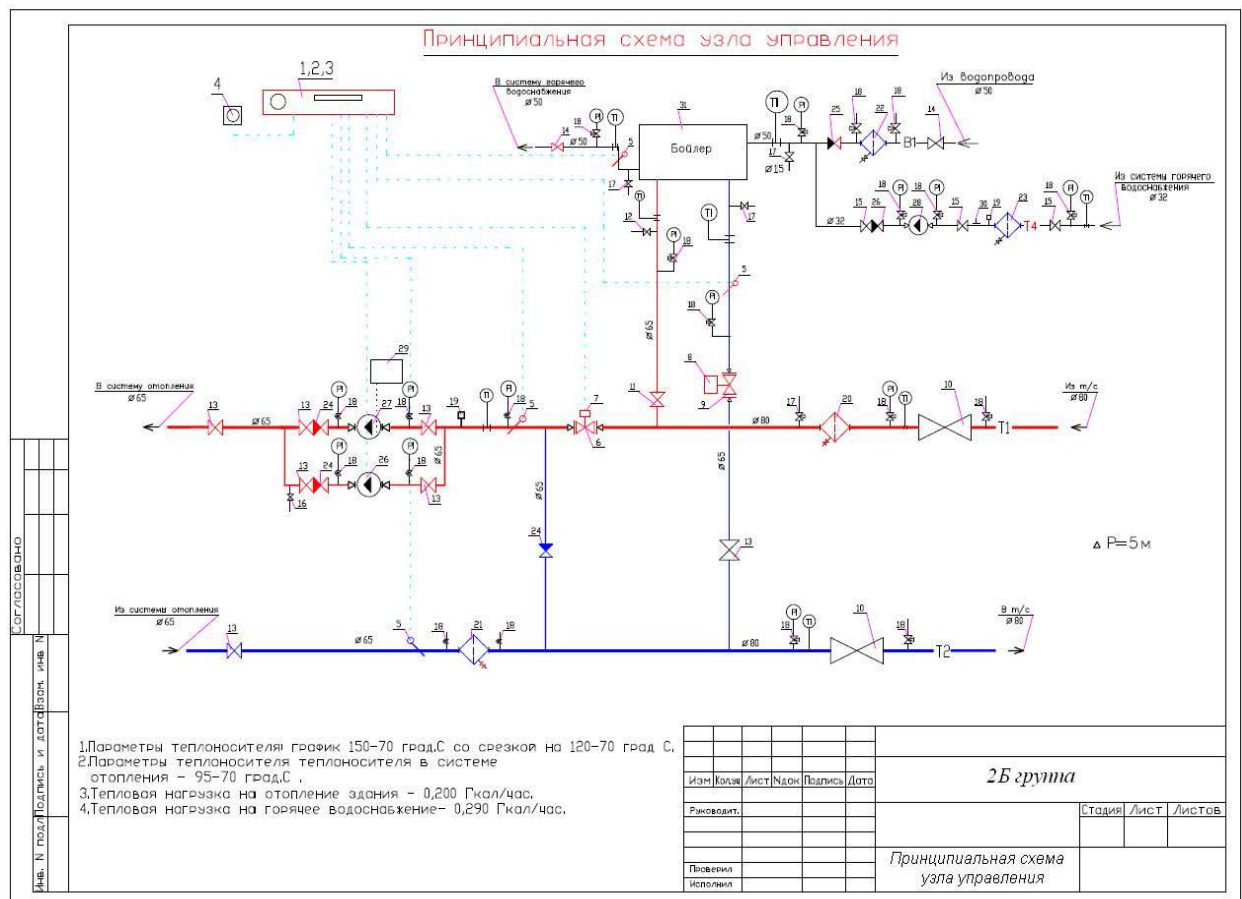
Принципиальная схема узла управления

1,2,3

4

В систему горячего водоснабжения
ø 50

ø 50

Бойлер

31

ø 50

ø 15

Из водопровода
ø 50

B1

Из системы горячего водоснабжения
ø 32

ø 32

T4

ø 65

29

В систему отопления
ø 65

ø 65

ø 80

Из т/с
ø 80

T1

ø 65

ø 65

ø 65

△ P=5 м

Из системы отопления
ø 65

ø 65

ø 80

В т/с
ø 80

T2

1.Параметры теплоносителя график 150-70 град.С со срезкой на 120-70 град С.
2.Параметры теплоносителя теплоносителя в системе отопления - 95-70 град.С .
3.Тепловая нагрузка на отопление здания - 0,200 Гкал/час.
4.Тепловая нагрузка на горячее водоснабжение- 0,290 Гкал/час.

| Изм | Кол.уч | Лист | Ndок | Подпись | Дата |
|---|---|---|---|---|---|
| Руководит. | | | | | |
| Проверил | | | | | |
| Исполнил | | | | | |

2Б группа

| Стадия | Лист | Листов |
|---|---|---|

Принципиальная схема узла управления

Согласовано

Взам. инв. N

Подпись и дата

Инв. N подл.